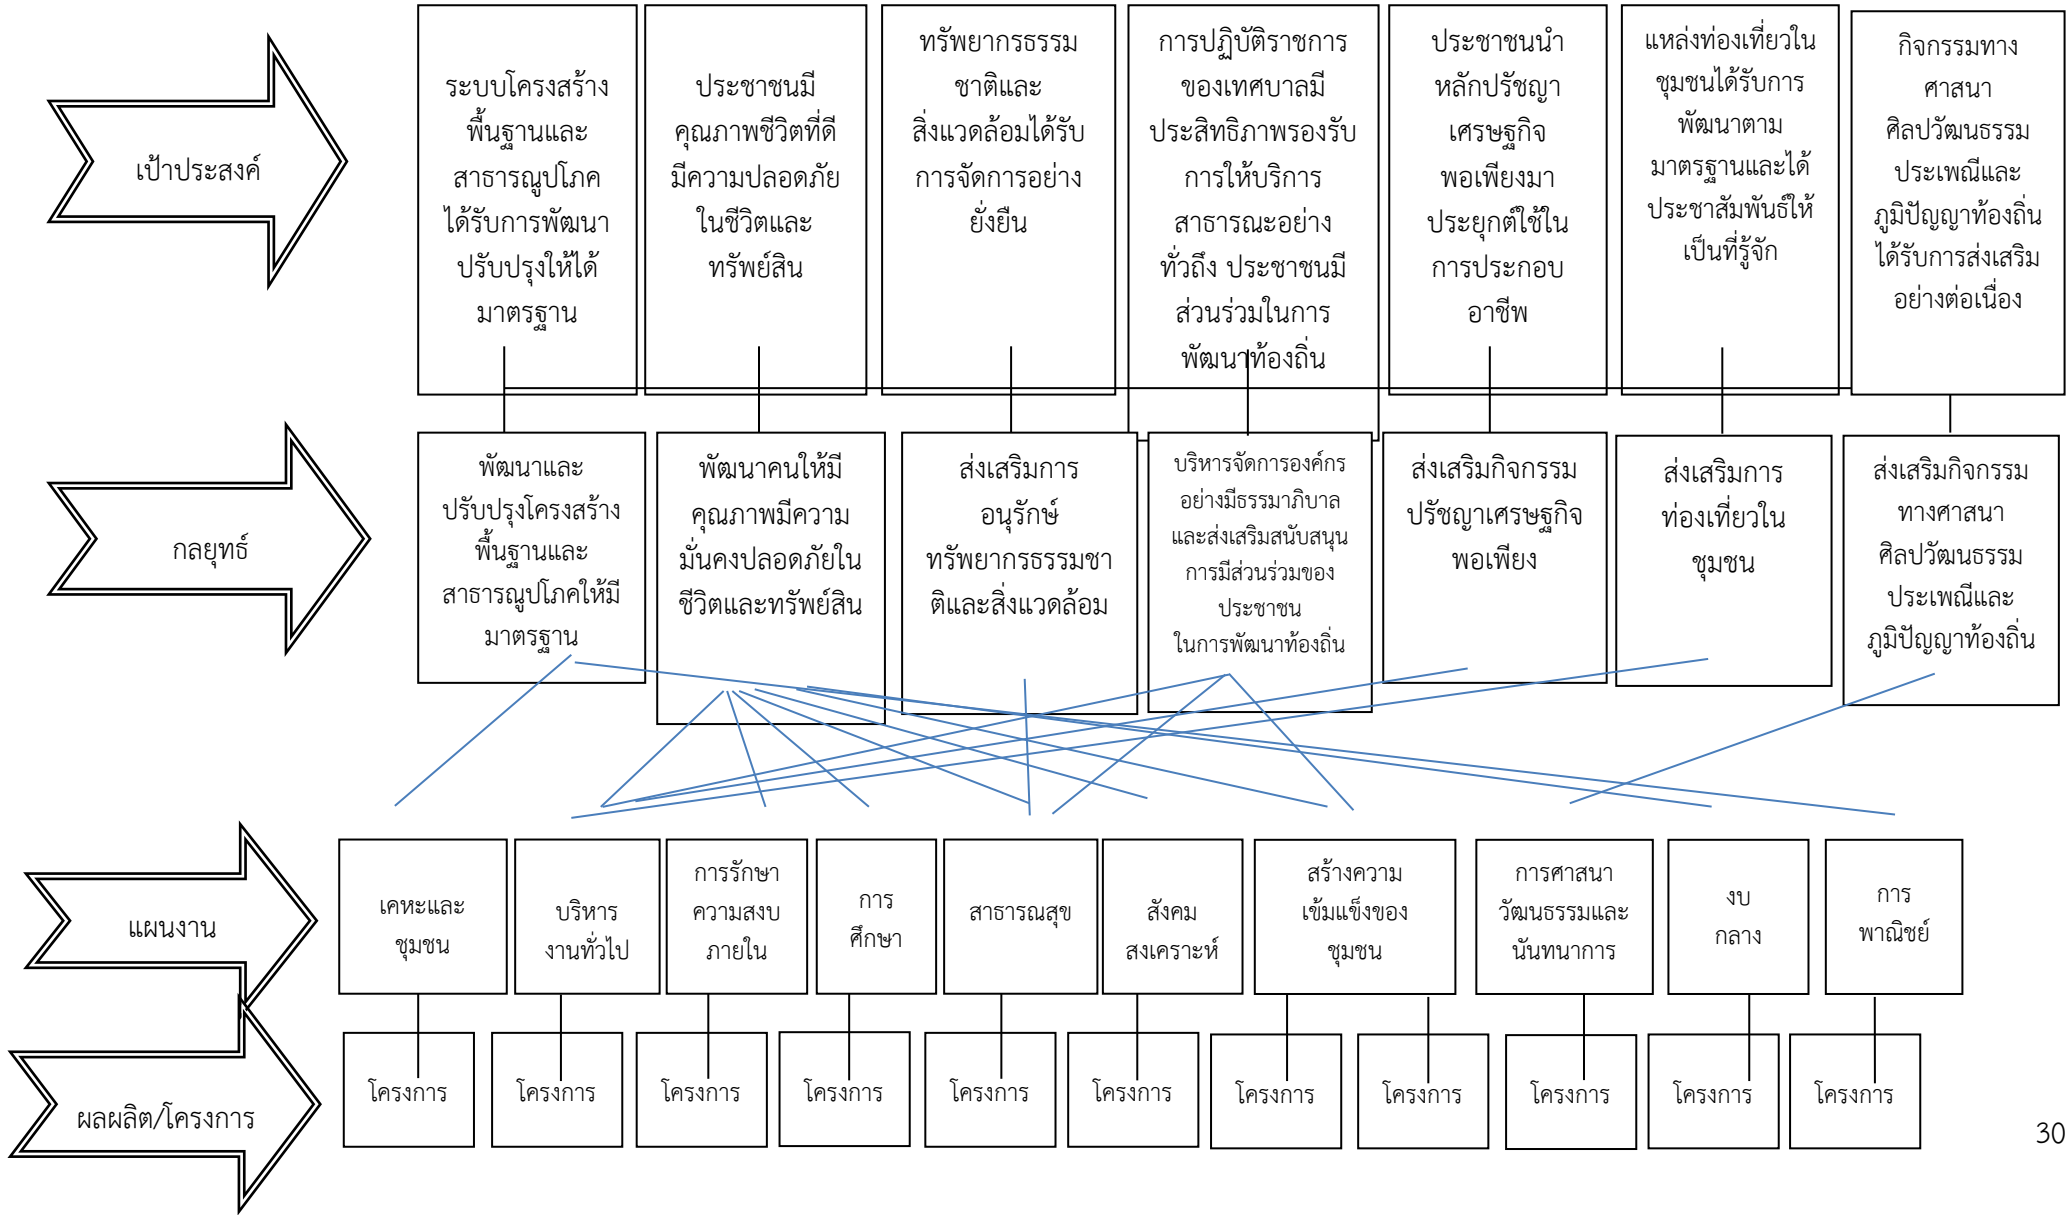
เป้าประสงค์

ระบบโครงสร้างพื้นฐานและสาธารณูปโภคได้รับการพัฒนาปรับปรุงให้ได้มาตรฐาน

ประชาชนมีคุณภาพชีวิตที่ดีมีความปลอดภัยในชีวิตและทรัพย์สิน

ทรัพยากรธรรมชาติและสิ่งแวดล้อมได้รับการจัดการอย่างยั่งยืน

การปฏิบัติราชการของเทศบาลมีประสิทธิภาพรองรับการให้บริการสาธารณะอย่างทั่วถึง ประชาชนมีส่วนร่วมในการพัฒนาท้องถิ่น

ประชาชนนำหลักปรัชญาเศรษฐกิจพอเพียงมาประยุกต์ใช้ในการประกอบอาชีพ

แหล่งท่องเที่ยวในชุมชนได้รับการพัฒนาตามมาตรฐานและได้ประชาสัมพันธ์ให้เป็นที่รู้จัก

กิจกรรมทางศาสนาศิลปวัฒนธรรมประเพณีและภูมิปัญญาท้องถิ่นได้รับการส่งเสริมอย่างต่อเนื่อง

กลยุทธ์

พัฒนาและปรับปรุงโครงสร้างพื้นฐานและสาธารณูปโภคให้มีมาตรฐาน

พัฒนาคนให้มีคุณภาพมีความมั่นคงปลอดภัยในชีวิตและทรัพย์สิน

ส่งเสริมการอนุรักษ์ทรัพยากรธรรมชาติและสิ่งแวดล้อม

บริหารจัดการองค์กรอย่างมีธรรมาภิบาลและส่งเสริมสนับสนุนการมีส่วนร่วมของประชาชนในการพัฒนาท้องถิ่น

ส่งเสริมกิจกรรมปรัชญาเศรษฐกิจพอเพียง

ส่งเสริมการท่องเที่ยวในชุมชน

ส่งเสริมกิจกรรมทางศาสนาศิลปวัฒนธรรมประเพณีและภูมิปัญญาท้องถิ่น

แผนงาน

เคหะและชุมชน

บริหารงานทั่วไป

การรักษาความสงบภายใน

การศึกษา

สาธารณสุข

สังคมสงเคราะห์

สร้างความเข้มแข็งของชุมชน

การศาสนาวัฒนธรรมและนันทนาการ

งบกลาง

การพาณิชย์

ผลผลิต/โครงการ

โครงการ

โครงการ

โครงการ

โครงการ

โครงการ

โครงการ

โครงการ

โครงการ

โครงการ

โครงการ

โครงการ

30